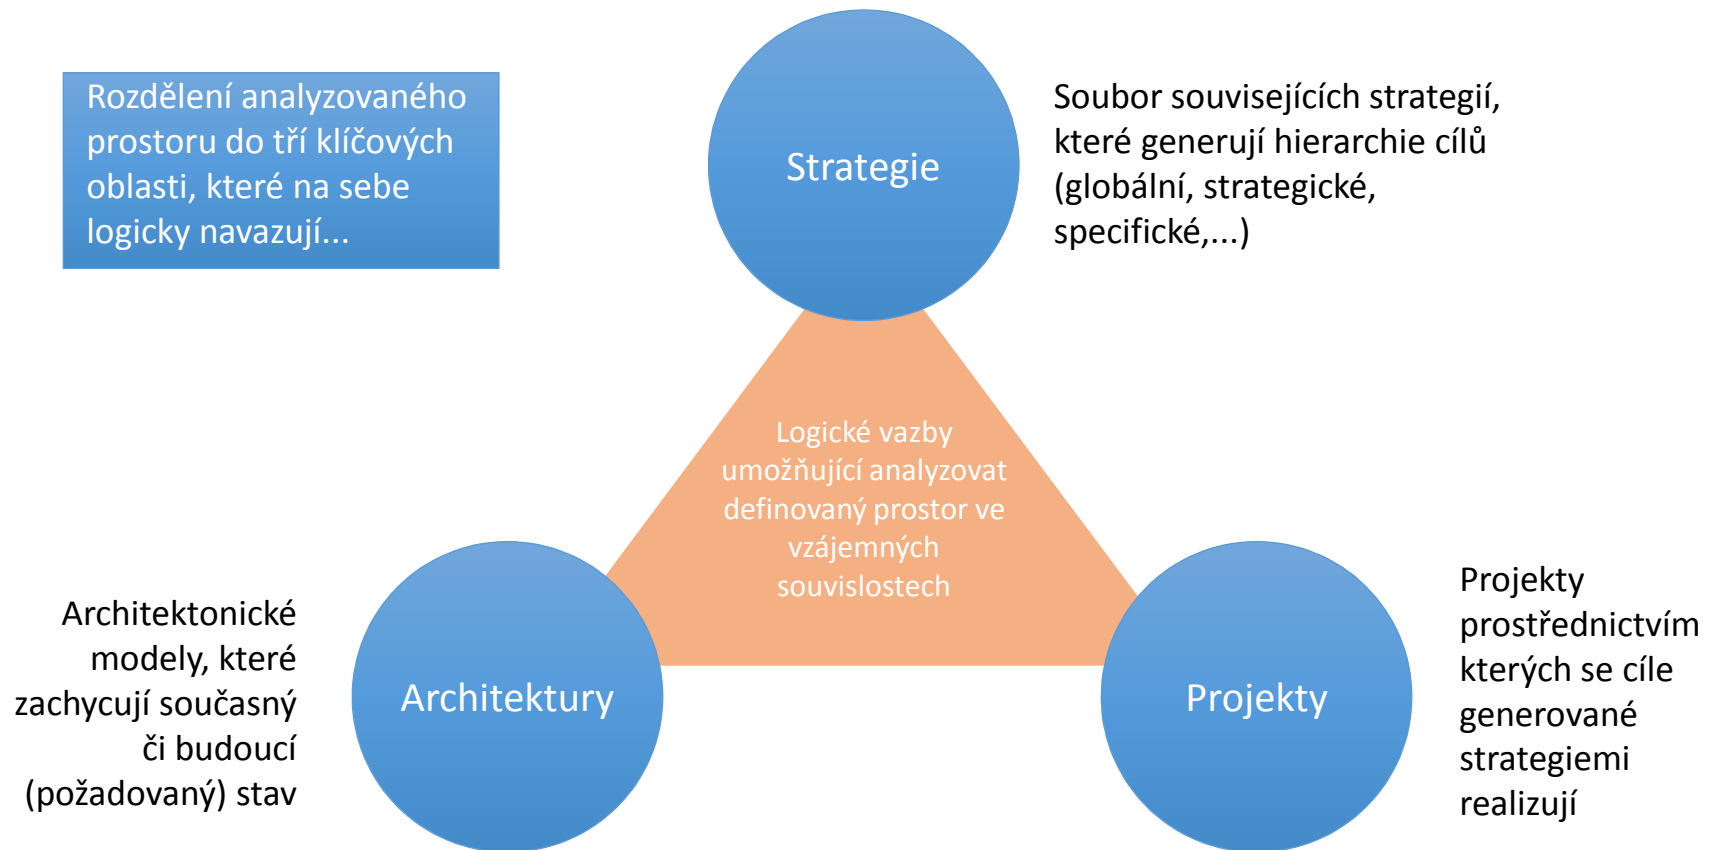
Rozdělení analyzovaného prostoru do tří klíčových oblasti, které na sebe logicky navazují...

Strategie

Soubor souvisejících strategií, které generují hierarchie cílů (globální, strategické, specifické,...)

Logické vazby umožňující analyzovat definovaný prostor ve vzájemných souvislostech

Architektonické modely, které zachycují současný či budoucí (požadovaný) stav

Architektury

Projekty

Projekty prostřednictvím kterých se cíle generované strategiemi realizují